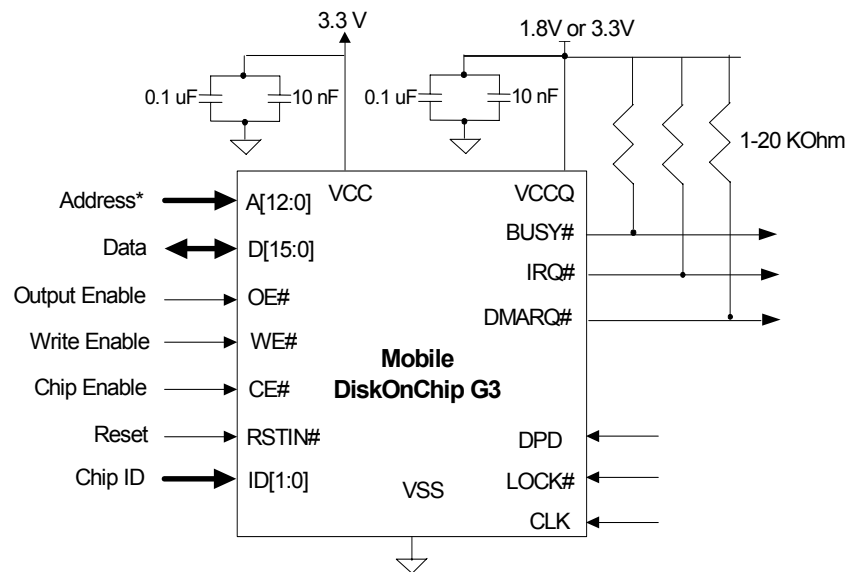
3.3 V

1.8V or 3.3V

0.1 uF

10 nF

0.1 uF

10 nF

1-20 KOhm

Address*

A[12:0]

VCC

VCCQ

BUSY#

Data

D[15:0]

IRQ#

Output Enable

OE#

DMARQ#

Write Enable

WE#

Mobile DiskOnChip G3

Chip Enable

CE#

Reset

RSTIN#

DPD

Chip ID

ID[1:0]

VSS

LOCK#

CLK